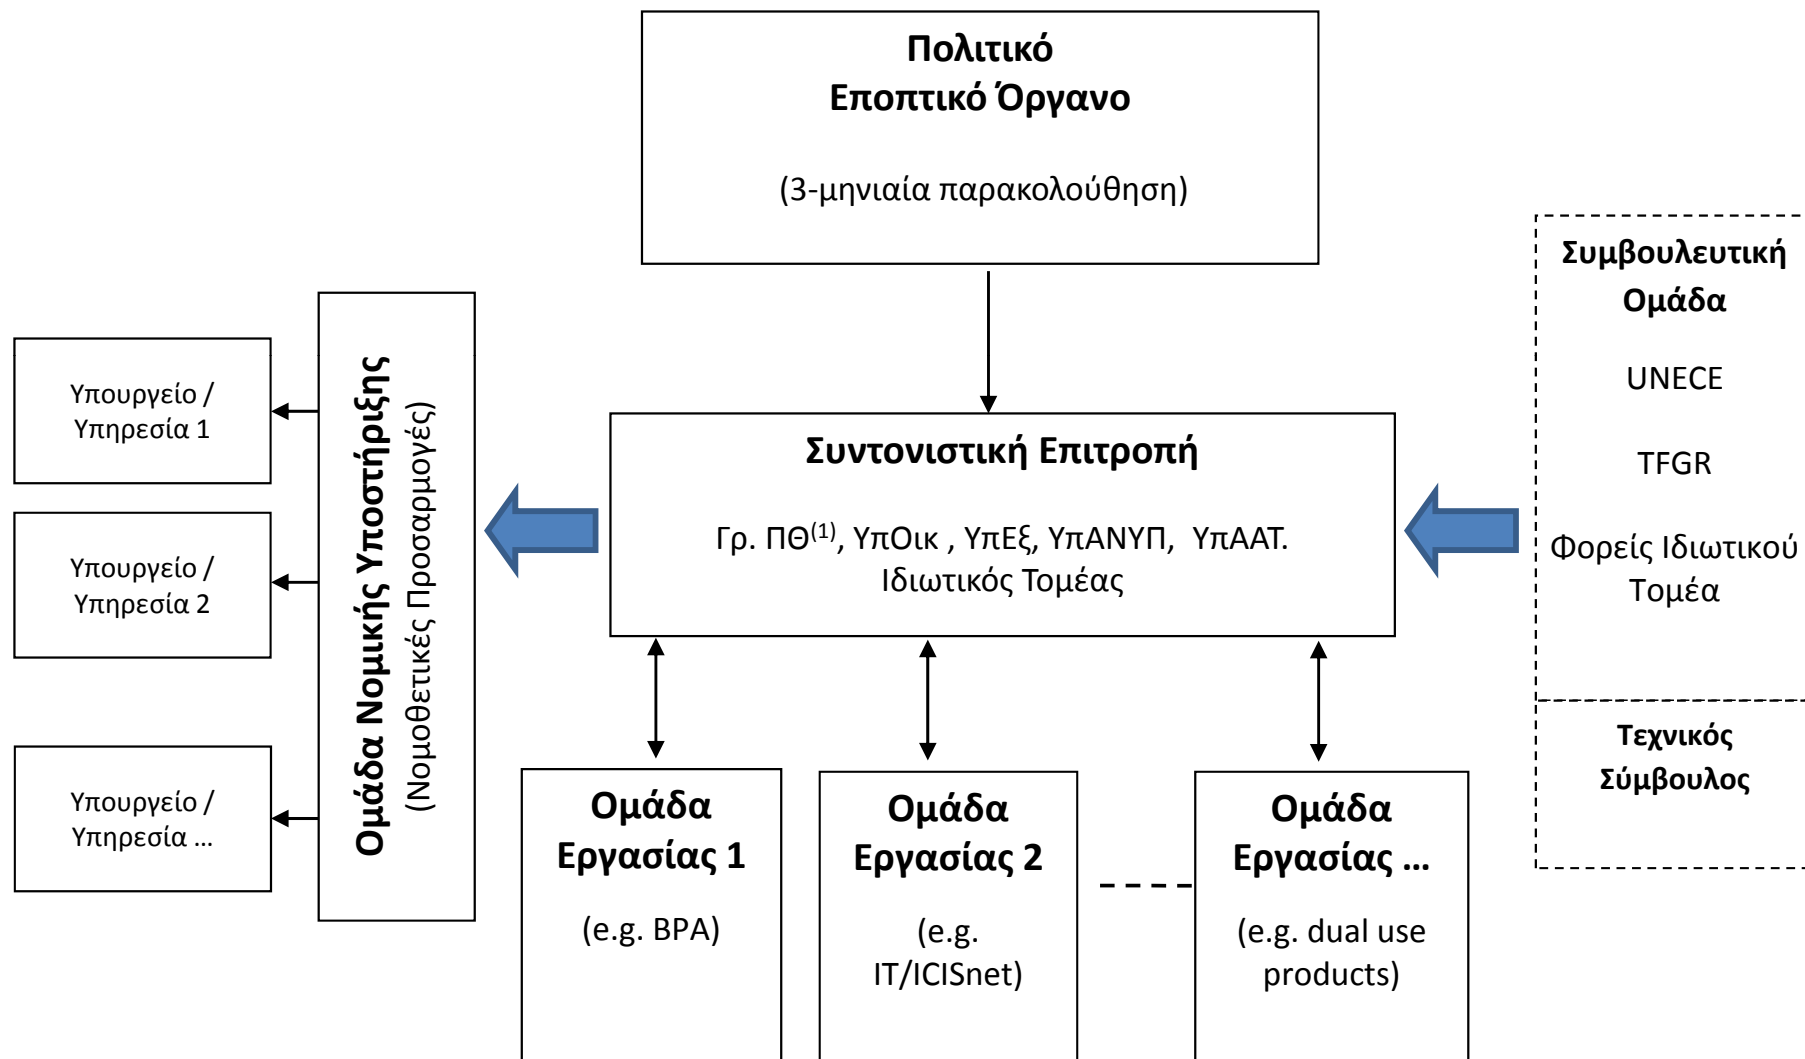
Πολιτικό
Εποπτικό Όργανο

(3-μηνιαία παρακολούθηση)

Συμβουλευτική Ομάδα

UNECE

TFGR

Φορείς Ιδιωτικού Τομέα

Τεχνικός Σύμβουλος

Υπουργείο / Υπηρεσία 1

Υπουργείο / Υπηρεσία 2

Υπουργείο / Υπηρεσία …

Ομάδα Νομικής Υποστήριξης
(Νομοθετικές Προσαρμογές)

Συντονιστική Επιτροπή

Γρ. ΠΘ$^{(1)}$, ΥπΟικ , ΥπΕξ, ΥπΑΝΥΠ, ΥπΑΑΤ. Ιδιωτικός Τομέας

Ομάδα Εργασίας 1

(e.g. BPA)

Ομάδα Εργασίας 2

(e.g. IT/ICISnet)

Ομάδα Εργασίας …

(e.g. dual use products)